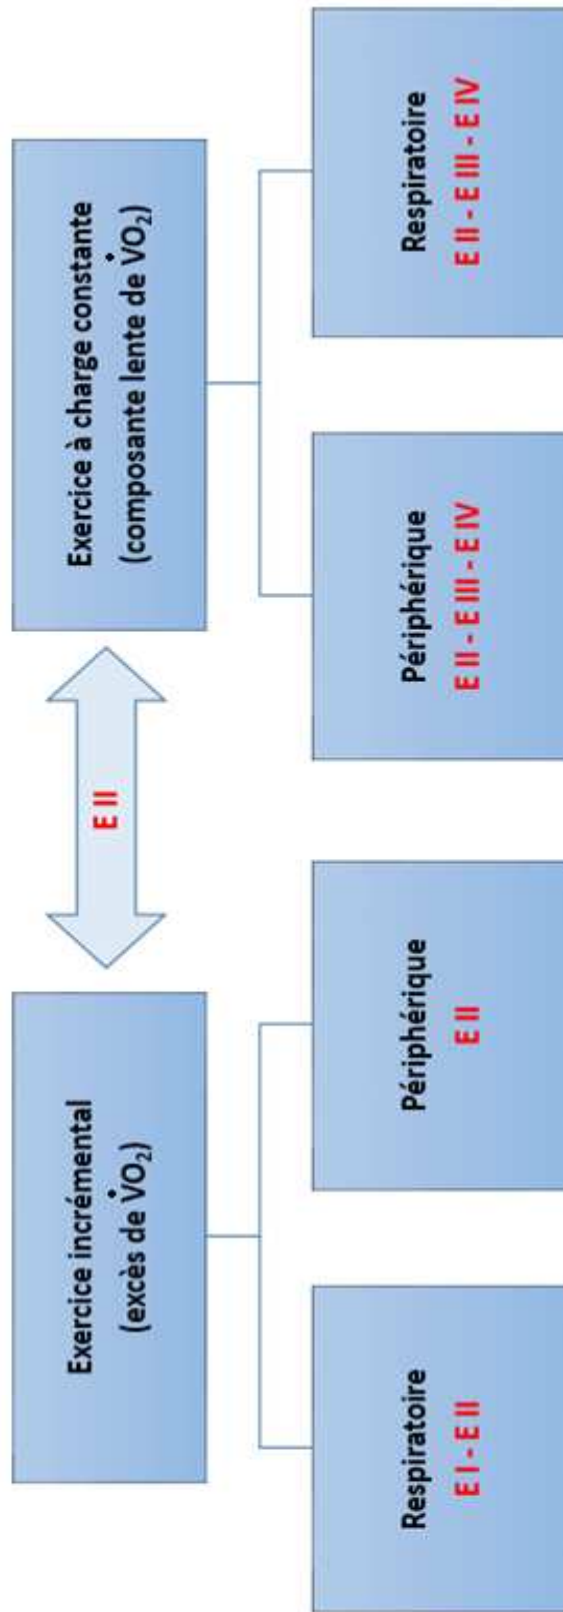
Exercice incrémental
(excès de $\dot{V}O_2$)

Respiratoire
E I - E II

Périphérique
E II

E II

Exercice à charge constante
(composante lente de $\dot{V}O_2$)

Périphérique
E II - E III - E IV

Respiratoire
E II - E III - E IV